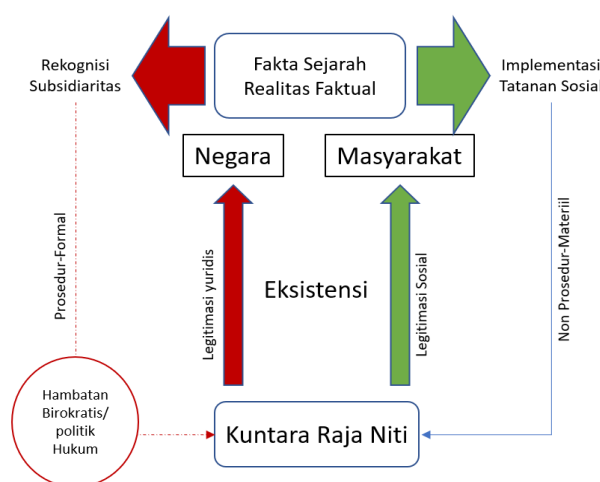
Rekognisi Subsidiaritas

Fakta Sejarah Realitas Faktual

Implementasi Tatanan Sosial

Negara

Masyarakat

Prosedur-Formal

Legitimasi yuridis

Eksistensi

Legitimasi Sosial

Non Prosedur-Materiil

Hambatan Birokratis/ politik Hukum

Kuntara Raja Niti